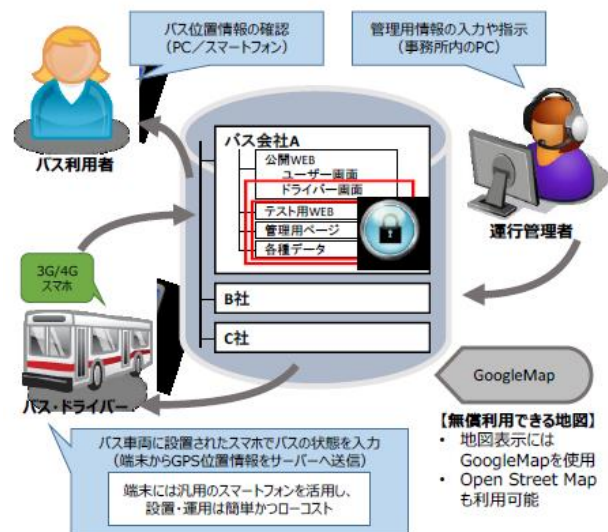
バス位置情報の確認
（PC／スマートフォン）

管理用情報の入力や指示
（事務所内のPC）

バス利用者

バス会社A
公開WEB
ユーザー画面
ドライバー画面
テスト用WEB
管理用ページ
各種データ

運行管理者

3G/4G
スマホ

B社

C社

GoogleMap

バス・ドライバー

【無償利用できる地図】
• 地図表示にはGoogleMapを使用
• Open Street Mapも利用可能

バス車両に設置されたスマホでバスの状態を入力
（端末からGPS位置情報をサーバーへ送信）

端末には汎用のスマートフォンを活用し、
設置・運用は簡単かつローコスト